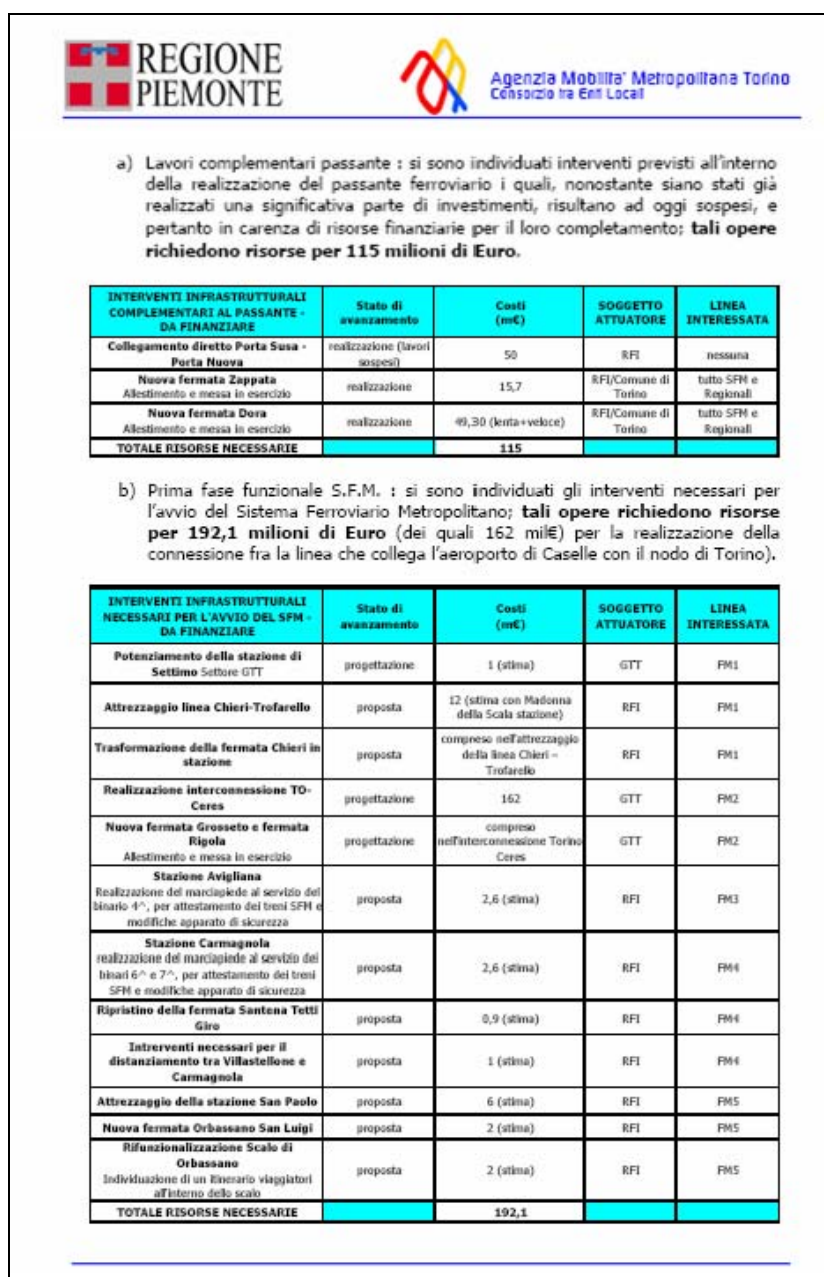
REGIONE PIEMONTE

Agenzia Mobilita' Metropolitana Torino
Consorzio tra Enti Locali

a) Lavori complementari passante : si sono individuati interventi previsti all'interno della realizzazione del passante ferroviario i quali, nonostante siano stati già realizzati una significativa parte di investimenti, risultano ad oggi sospesi, e pertanto in carenza di risorse finanziarie per il loro completamento; **tali opere richiedono risorse per 115 milioni di Euro**.

| INTERVENTI INFRASTRUTTURALI COMPLEMENTARI AL PASSANTE - DA FINANZIARE | Stato di avanzamento | Costi (m€) | SOGGETTO ATTUATORE | LINEA INTERESSATA |
|---|---|---|---|---|
| Collegamento diretto Porta Susa - Porta Nuova | realizzazione (lavori sospesi) | 50 | RFI | nessuna |
| Nuova fermata Zappata Allestimento e messa in esercizio | realizzazione | 15,7 | RFI/Comune di Torino | tutto SFM e Regionali |
| Nuova fermata Dora Allestimento e messa in esercizio | realizzazione | 49,30 (lenta+veloce) | RFI/Comune di Torino | tutto SFM e Regionali |
| TOTALE RISORSE NECESSARIE | | 115 | | |

b) Prima fase funzionale S.F.M. : si sono individuati gli interventi necessari per l'avvio del Sistema Ferroviario Metropolitano; **tali opere richiedono risorse per 192,1 milioni di Euro** (dei quali 162 mil€) per la realizzazione della connessione fra la linea che collega l'aeroporto di Caselle con il nodo di Torino).

| INTERVENTI INFRASTRUTTURALI NECESSARI PER L'AVVIO DEL SFM - DA FINANZIARE | Stato di avanzamento | Costi (m€) | SOGGETTO ATTUATORE | LINEA INTERESSATA |
|---|---|---|---|---|
| Potenziamento della stazione di Settimo Settore GTT | progettazione | 1 (stima) | GTT | FM1 |
| Attrezzaggio linea Chieri-Trofarello | proposta | 12 (stima con Madonna della Scala stazione) | RFI | FM1 |
| Trasformazione della fermata Chieri in stazione | proposta | compreso nell'attrezzaggio della linea Chieri - Trofarello | RFI | FM1 |
| Realizzazione interconnessione TO-Ceres | progettazione | 162 | GTT | FM2 |
| Nuova fermata Grosseto e fermata Rigola Allestimento e messa in esercizio | progettazione | compreso nell'interconnessione Torino Ceres | GTT | FM2 |
| Stazione Avigliana Realizzazione del marciapiede al servizio del binario 4^, per attestamento dei treni SFM e modifiche apparato di sicurezza | proposta | 2,6 (stima) | RFI | FM3 |
| Stazione Carmagnola realizzazione del marciapiede al servizio dei binari 6^ e 7^, per attestamento dei treni SFM e modifiche apparato di sicurezza | proposta | 2,6 (stima) | RFI | FM4 |
| Ripristino della fermata Santena Tetti Giro | proposta | 0,9 (stima) | RFI | FM4 |
| Intreventi necessari per il distanziamento tra Villastellone e Carmagnola | proposta | 1 (stima) | RFI | FM4 |
| Attrezzaggio della stazione San Paolo | proposta | 6 (stima) | RFI | FM5 |
| Nuova fermata Orbassano San Luigi | proposta | 2 (stima) | RFI | FM5 |
| Rifunzionalizzazione Scalo di Orbassano Individuazione di un itinerario viaggiatori all'interno dello scalo | proposta | 2 (stima) | RFI | FM5 |
| TOTALE RISORSE NECESSARIE | | 192,1 | | |